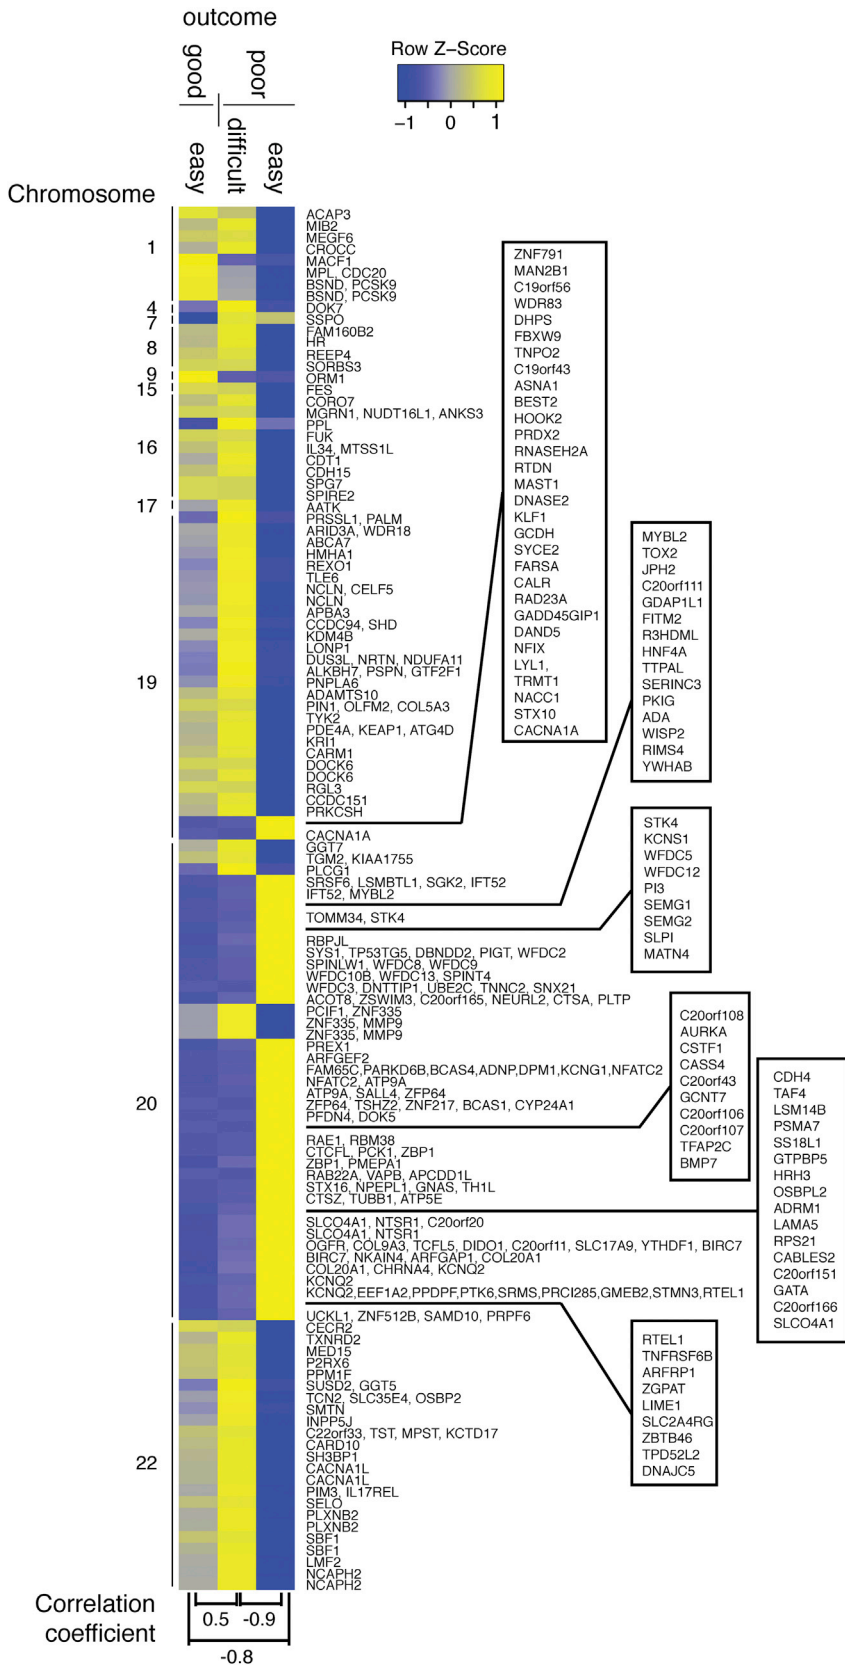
outcome

good

poor

easy

difficult

easy

Row Z-Score

−1 0 1

Chromosome

1

4

7

8

9

15

16

17

19

20

22

ACAP3
MIB2
MEGF6
CROCC
MACF1
MPL, CDC20
BSND, PCSK9
BSND, PCSK9
DOK7
SSPO
FAM160B2
HR
REEP4
SORBS3
ORM1
FES
CORO7
MGRN1, NUDT16L1, ANKS3
PPL
FUK
IL34, MTSS1L
CDT1
CDH15
SPG7
SPIRE2
AATK
PRSSL1, PALM
ARID3A, WDR18
ABCA7
HMHA1
REXO1
TLE6
NCLN, CELF5
NCLN
APBA3
CCDC94, SHD
KDM4B
LONP1
DUS3L, NRTN, NDUFA11
ALKBH7, PSPN, GTF2F1
PNPLA6
ADAMTS10
PIN1, OLFM2, COL5A3
TYK2
PDE4A, KEAP1, ATG4D
KRI1
CARM1
DOCK6
DOCK6
RGL3
CCDC151
PRKCSH
CACNA1A
GGT7
TGM2, KIAA1755
PLCG1
SRSF6, LSMBTL1, SGK2, IFT52
IFT52, MYBL2
TOMM34, STK4
RBPJL
SYS1, TP53TG5, DBNDD2, PIGT, WFDC2
SPINLW1, WFDC8, WFDC9
WFDC10B, WFDC13, SPINT4
WFDC3, DNTTIP1, UBE2C, TNNC2, SNX21
ACOT8, ZSWIM3, C20orf165, NEURL2, CTSA, PLTP
PCIF1, ZNF335
ZNF335, MMP9
ZNF335, MMP9
PREX1
ARFGEF2
FAM65C,PARKD6B,BCAS4,ADNP,DPM1,KCNG1,NFATC2
NFATC2, ATP9A
ATP9A, SALL4, ZFP64
ZFP64, TSHZ2, ZNF217, BCAS1, CYP24A1
PFDN4, DOK5
RAE1, RBM38
CTCFL, PCK1, ZBP1
ZBP1, PMEPA1
RAB22A, VAPB, APCDD1L
STX16, NPEPL1, GNAS, TH1L
CTSZ, TUBB1, ATP5E
SLCO4A1, NTSR1, C20orf20
SLCO4A1, NTSR1
OGFR, COL9A3, TCFL5, DIDO1, C20orf11, SLC17A9, YTHDF1, BIRC7
BIRC7, NKAIN4, ARFGAP1, COL20A1
COL20A1, CHRNA4, KCNQ2
KCNQ2
KCNQ2,EEF1A2,PPDPF,PTK6,SRMS,PRCI285,GMEB2,STMN3,RTEL1
UCKL1, ZNF512B, SAMD10, PRPF6
CECR2
TXNRD2
MED15
P2RX6
PPM1F
SUSD2, GGT5
TCN2, SLC35E4, OSBP2
SMTN
INPP5J
C22orf33, TST, MPST, KCTD17
CARD10
SH3BP1
CACNA1L
CACNA1L
PIM3, IL17REL
SELO
PLXNB2
PLXNB2
SBF1
SBF1
LMF2
NCAPH2
NCAPH2

ZNF791
MAN2B1
C19orf56
WDR83
DHPS
FBXW9
TNPO2
C19orf43
ASNA1
BEST2
HOOK2
PRDX2
RNASEH2A
RTDN
MAST1
DNASE2
KLF1
GCDH
SYCE2
FARSA
CALR
RAD23A
GADD45GIP1
DAND5
NFIX
LYL1,
TRMT1
NACC1
STX10
CACNA1A

MYBL2
TOX2
JPH2
C20orf111
GDAP1L1
FITM2
R3HDML
HNF4A
TTPAL
SERINC3
PKIG
ADA
WISP2
RIMS4
YWHAB

STK4
KCNS1
WFDC5
WFDC12
PI3
SEMG1
SEMG2
SLPI
MATN4

C20orf108
AURKA
CSTF1
CASS4
C20orf43
GCNT7
C20orf106
C20orf107
TFAP2C
BMP7

CDH4
TAF4
LSM14B
PSMA7
SS18L1
GTPBP5
HRH3
OSBPL2
ADRM1
LAMA5
RPS21
CABLES2
C20orf151
GATA
C20orf166
SLCO4A1

RTEL1
TNFRSF6B
ARFRP1
ZGPAT
LIME1
SLC2A4RG
ZBTB46
TPD52L2
DNAJC5

Correlation coefficient

0.5 -0.9

-0.8